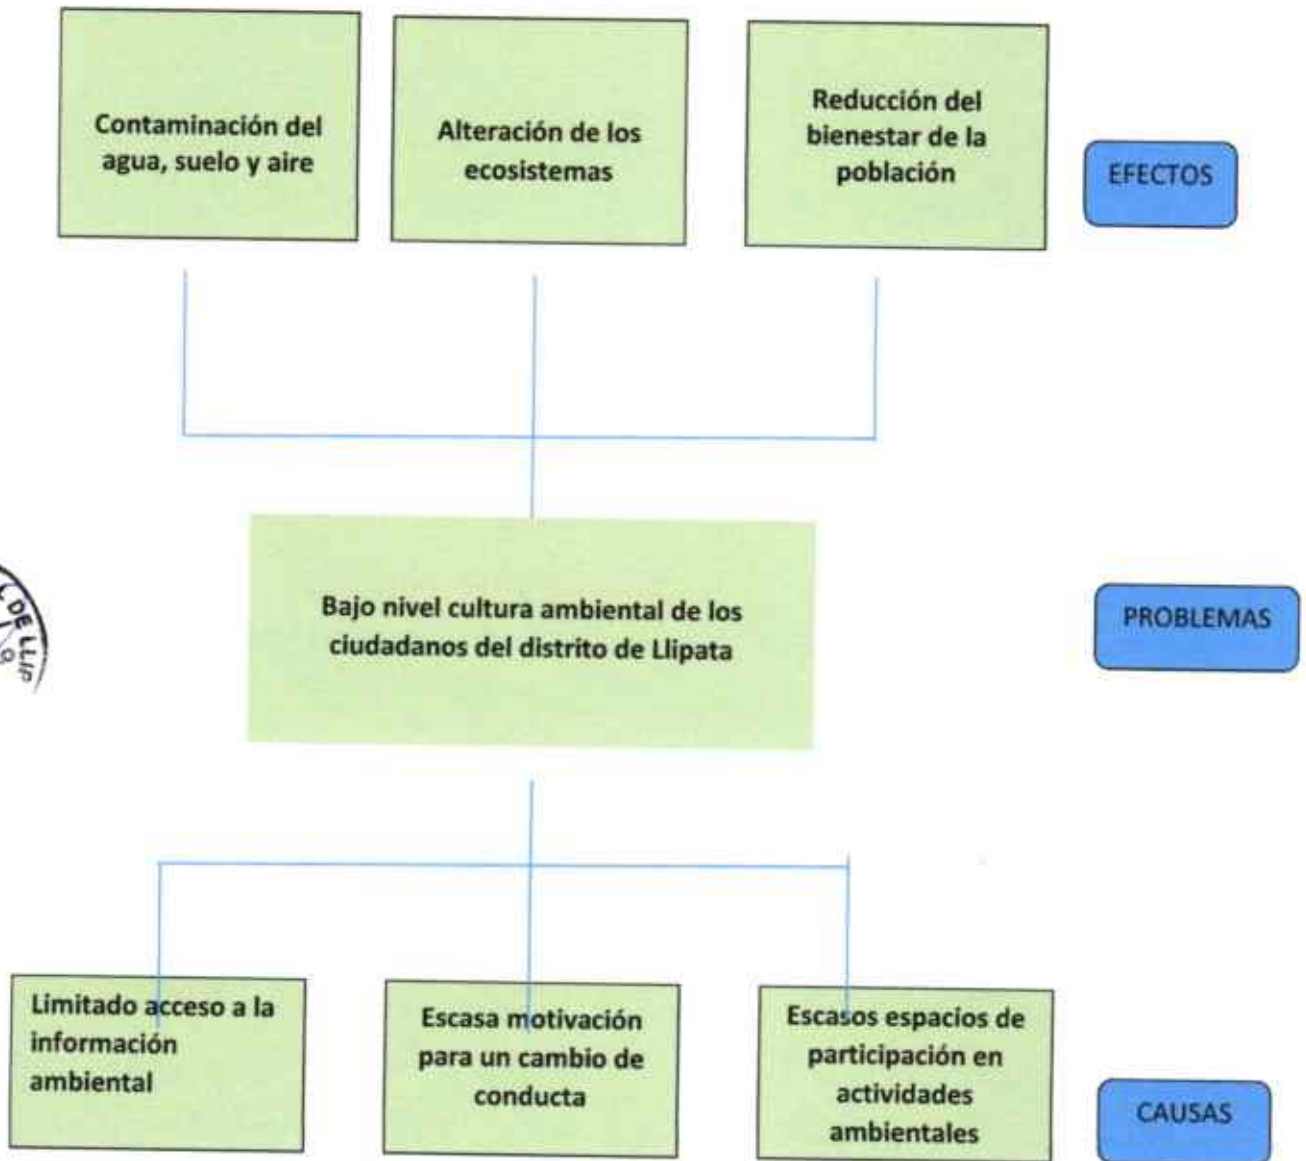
Contaminación del agua, suelo y aire

Alteración de los ecosistemas

Reducción del bienestar de la población

EFECTOS

Bajo nivel cultura ambiental de los ciudadanos del distrito de Llipata

PROBLEMAS

DE LLIP

Limitado acceso a la información ambiental

Escasa motivación para un cambio de conducta

Escasos espacios de participación en actividades ambientales

CAUSAS